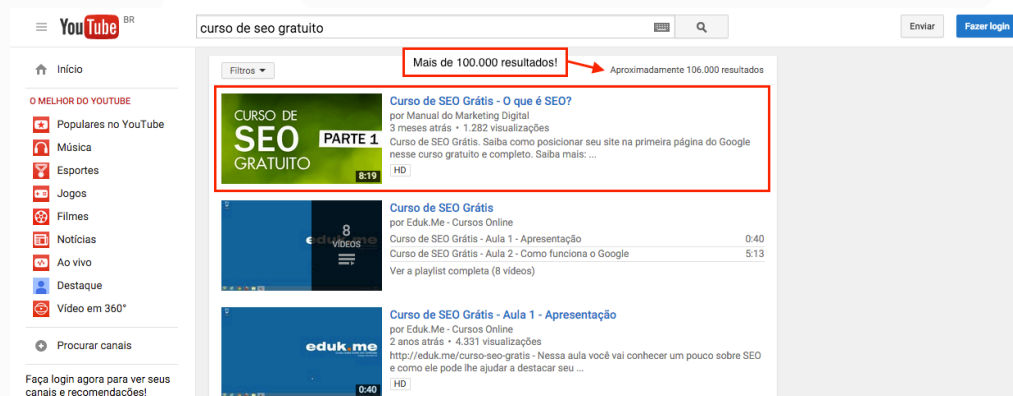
YouTube BR

curso de seo gratuito

Enviar

Fazer login

Início

O MELHOR DO YOUTUBE

Populares no YouTube

Música

Esportes

Jogos

Filmes

Notícias

Ao vivo

Destaque

Vídeo em 360°

Procurar canais

Faça login agora para ver seus canais e recomendações!

Filtros

Mais de 100.000 resultados!

Aproximadamente 106.000 resultados

CURSO DE SEO GRATUITO PARTE 1

8:19

Curso de SEO Grátis - O que é SEO?

por Manual do Marketing Digital

3 meses atrás • 1.282 visualizações

Curso de SEO Grátis. Saiba como posicionar seu site na primeira página do Google nesse curso gratuito e completo. Saiba mais: ...

HD

eduk.me

8 VÍDEOS

Curso de SEO Grátis

por Eduk.Me - Cursos Online

Curso de SEO Grátis - Aula 1 - Apresentação 0:40

Curso de SEO Grátis - Aula 2 - Como funciona o Google 5:13

Ver a playlist completa (8 vídeos)

eduk.me

0:40

Curso de SEO Grátis - Aula 1 - Apresentação

por Eduk.Me - Cursos Online

2 anos atrás • 4.331 visualizações

http://eduk.me/curso-seo-gratis - Nessa aula você vai conhecer um pouco sobre SEO e como ele pode lhe ajudar a destacar seu ...

HD